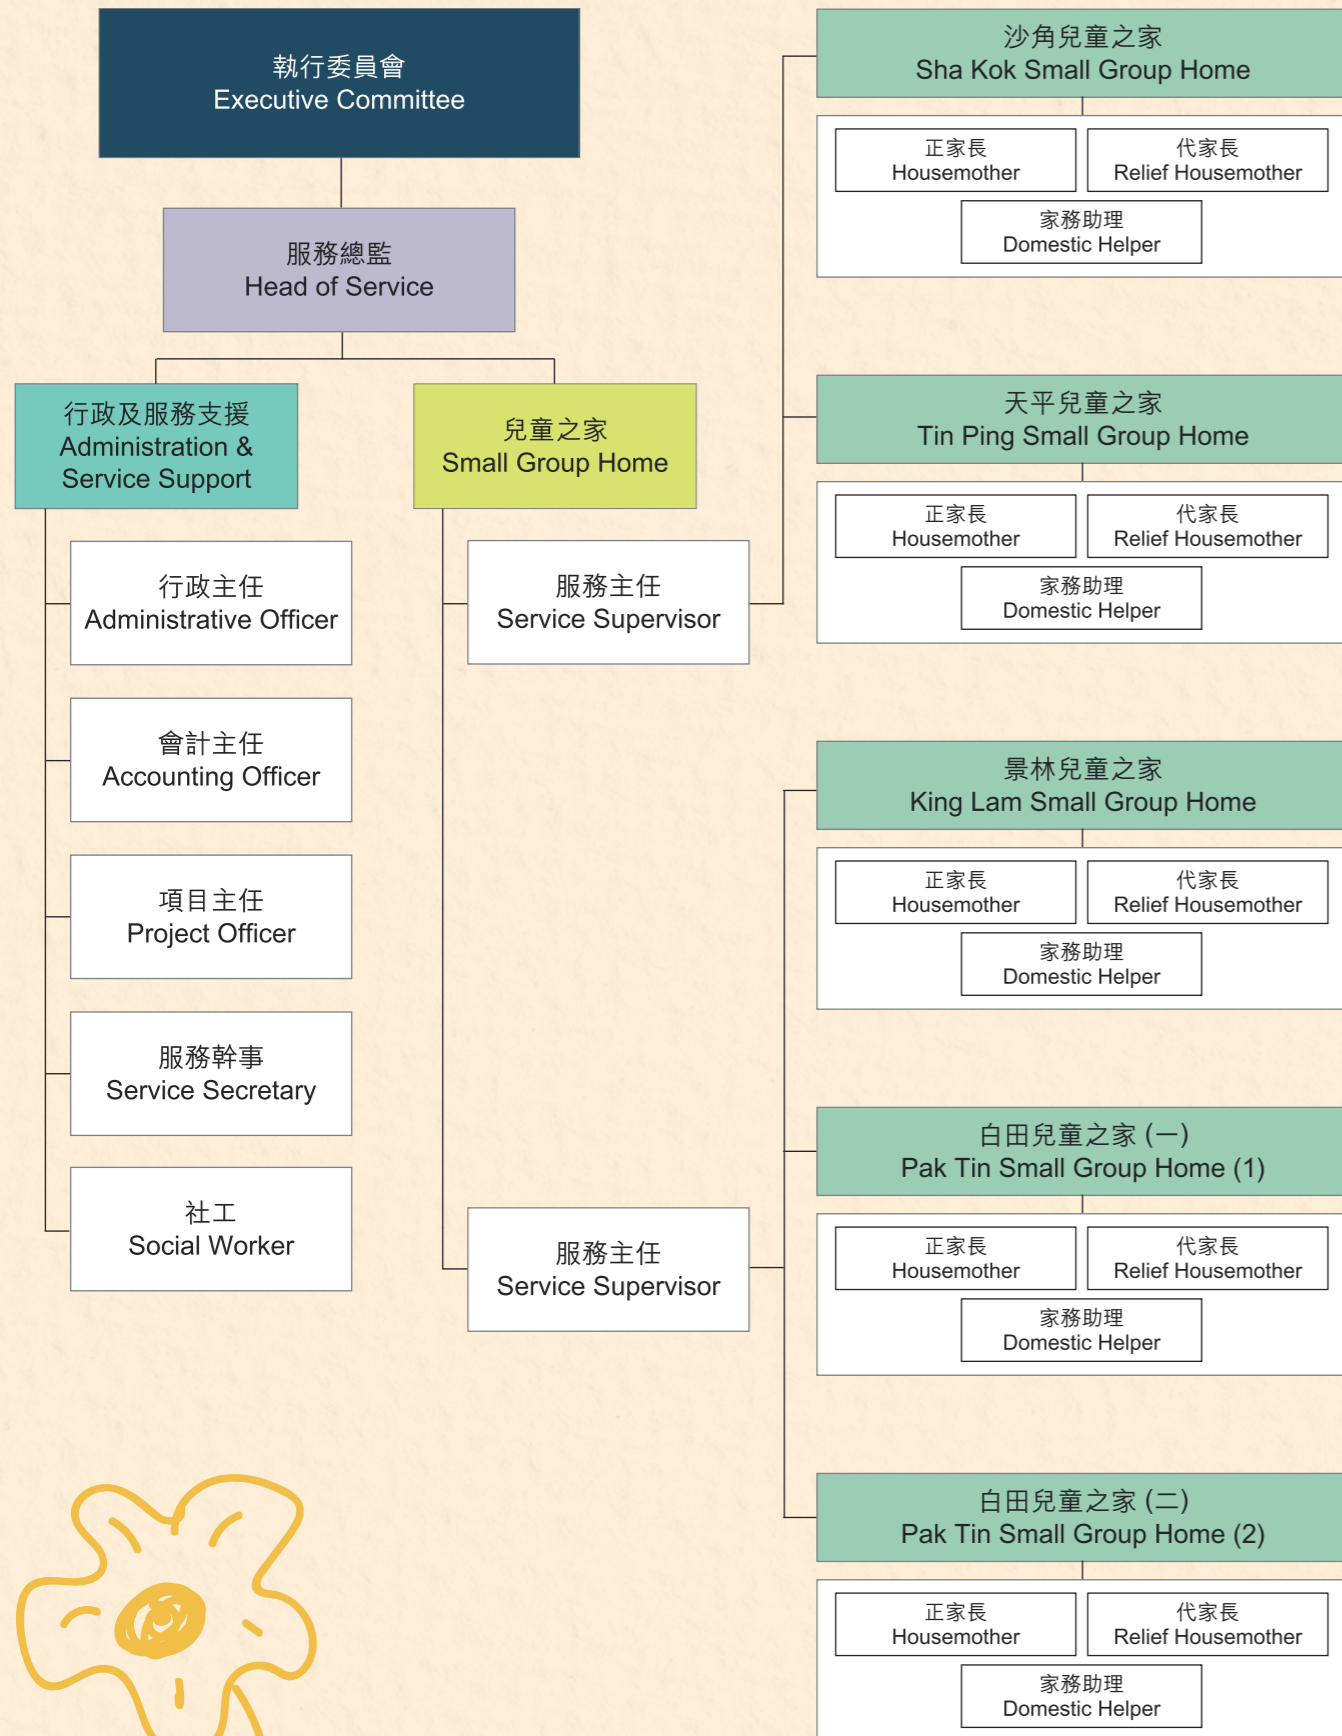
執行委員會
Executive Committee

服務總監
Head of Service

行政及服務支援
Administration & Service Support

行政主任
Administrative Officer

會計主任
Accounting Officer

項目主任
Project Officer

服務幹事
Service Secretary

社工
Social Worker

兒童之家
Small Group Home

服務主任
Service Supervisor

服務主任
Service Supervisor

沙角兒童之家
Sha Kok Small Group Home

正家長
Housemother

代家長
Relief Housemother

家務助理
Domestic Helper

天平兒童之家
Tin Ping Small Group Home

正家長
Housemother

代家長
Relief Housemother

家務助理
Domestic Helper

景林兒童之家
King Lam Small Group Home

正家長
Housemother

代家長
Relief Housemother

家務助理
Domestic Helper

白田兒童之家 (一)
Pak Tin Small Group Home (1)

正家長
Housemother

代家長
Relief Housemother

家務助理
Domestic Helper

白田兒童之家 (二)
Pak Tin Small Group Home (2)

正家長
Housemother

代家長
Relief Housemother

家務助理
Domestic Helper